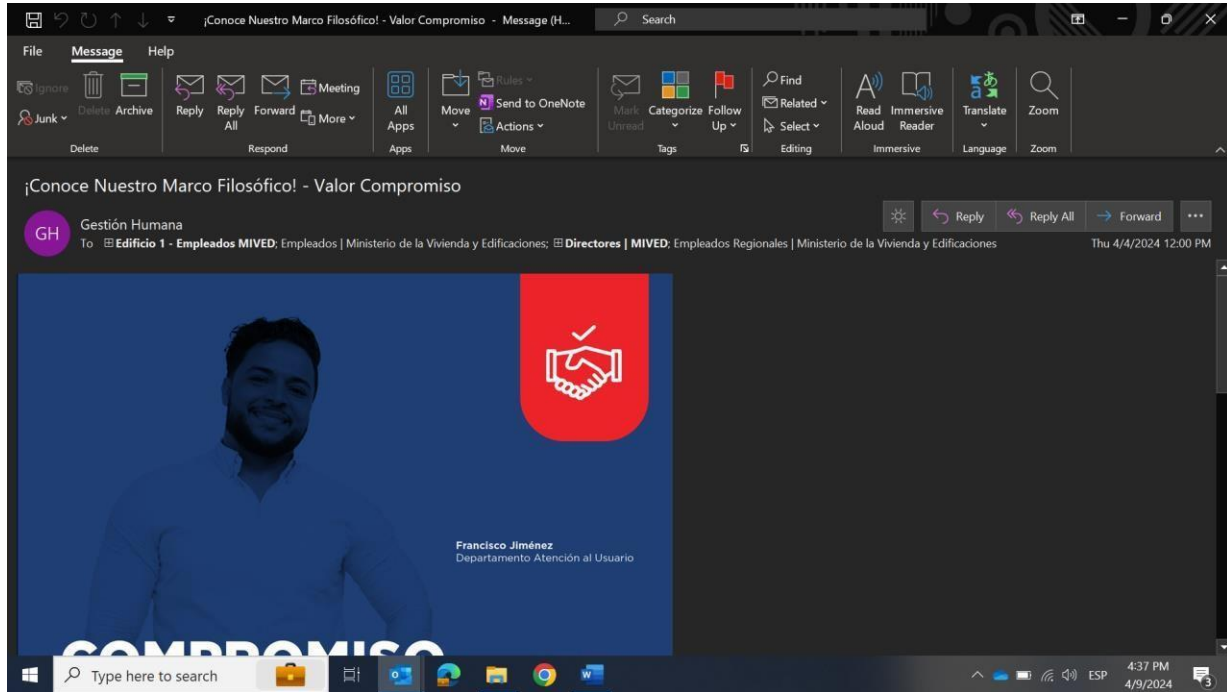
¡Conoce Nuestro Marco Filosófico! - Valor Compromiso - Message (H...

Search

File Message Help

Ignore
Junk
Delete
Archive
Delete

Reply
Reply All
Forward
Meeting
More
Respond

All Apps
Apps

Move
Rules
Send to OneNote
Actions
Move

Mark Unread
Categorize
Follow Up
Tags

Find
Related
Select
Editing

Read Aloud
Immersive Reader
Immersive

Translate
Language

Zoom
Zoom

¡Conoce Nuestro Marco Filosófico! - Valor Compromiso

GH Gestión Humana
To Edificio 1 - Empleados MIVED; Empleados | Ministerio de la Vivienda y Edificaciones; Directores | MIVED; Empleados Regionales | Ministerio de la Vivienda y Edificaciones

Reply Reply All Forward ...

Thu 4/4/2024 12:00 PM

Francisco Jiménez
Departamento Atención al Usuario

COMPROMISO

Type here to search

4:37 PM
4/9/2024
ESP
3